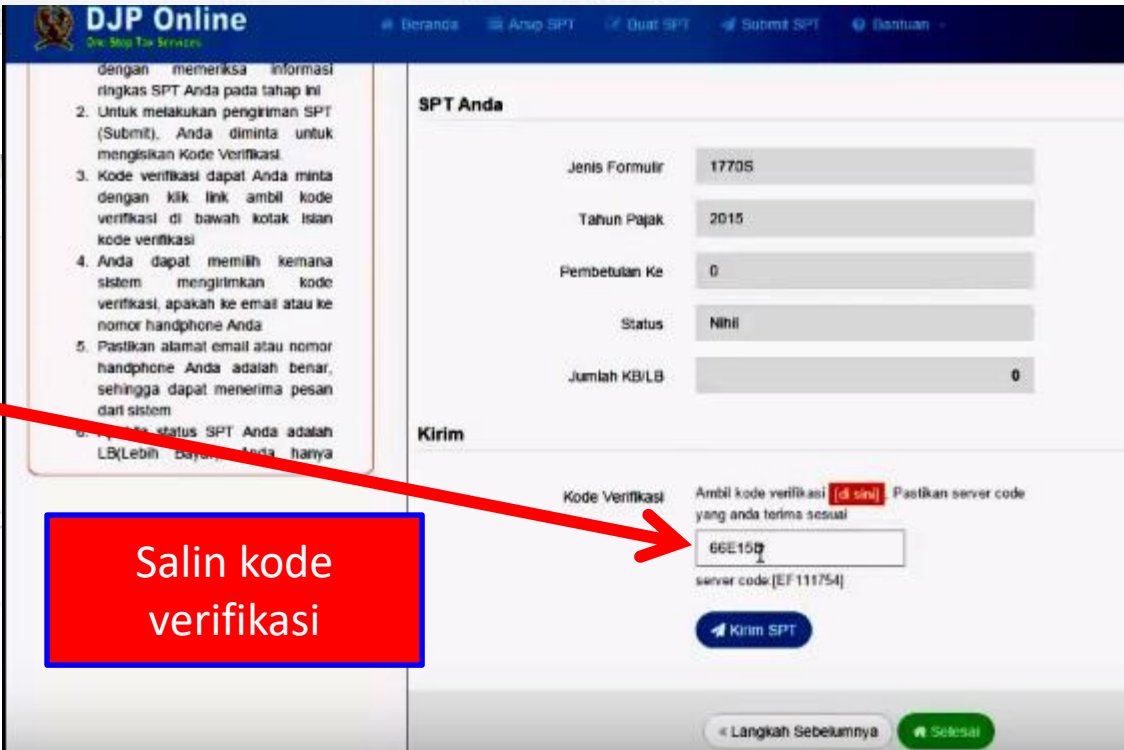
DJP Online
One Stop Tax Services

Beranda   Arsip SPT   Buat SPT   Submit SPT   Bantuan

dengan memeriksa informasi ringkas SPT Anda pada tahap ini
2. Untuk melakukan pengiriman SPT (Submit), Anda diminta untuk mengisikan Kode Verifikasi.
3. Kode verifikasi dapat Anda minta dengan klik link ambil kode verifikasi di bawah kotak isian kode verifikasi
4. Anda dapat memilih kemana sistem mengirimkan kode verifikasi, apakah ke email atau ke nomor handphone Anda
5. Pastikan alamat email atau nomor handphone Anda adalah benar, sehingga dapat menerima pesan dari sistem
6. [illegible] status SPT Anda adalah LB(Lebih Bayar), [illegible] hanya

SPT Anda

Jenis Formulir   1770S
Tahun Pajak   2015
Pembetulan Ke   0
Status   Nihil
Jumlah KB/LB   0

Kirim

Kode Verifikasi   Ambil kode verifikasi [di sini]. Pastikan server code yang anda terima sesuai
66E15B
server code:[EF111754]

Kirim SPT

Salin kode verifikasi

« Langkah Sebelumnya   Selesai